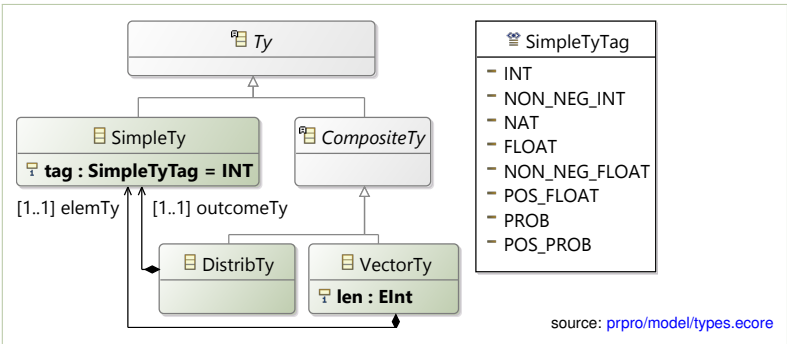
Ty

SimpleTyTag
- INT
- NON_NEG_INT
- NAT
- FLOAT
- NON_NEG_FLOAT
- POS_FLOAT
- PROB
- POS_PROB

SimpleTy
tag : SimpleTyTag = INT

CompositeTy

[1..1] elemTy
[1..1] outcomeTy

DistribTy

VectorTy
len : EInt

source: prpro/model/types.ecore